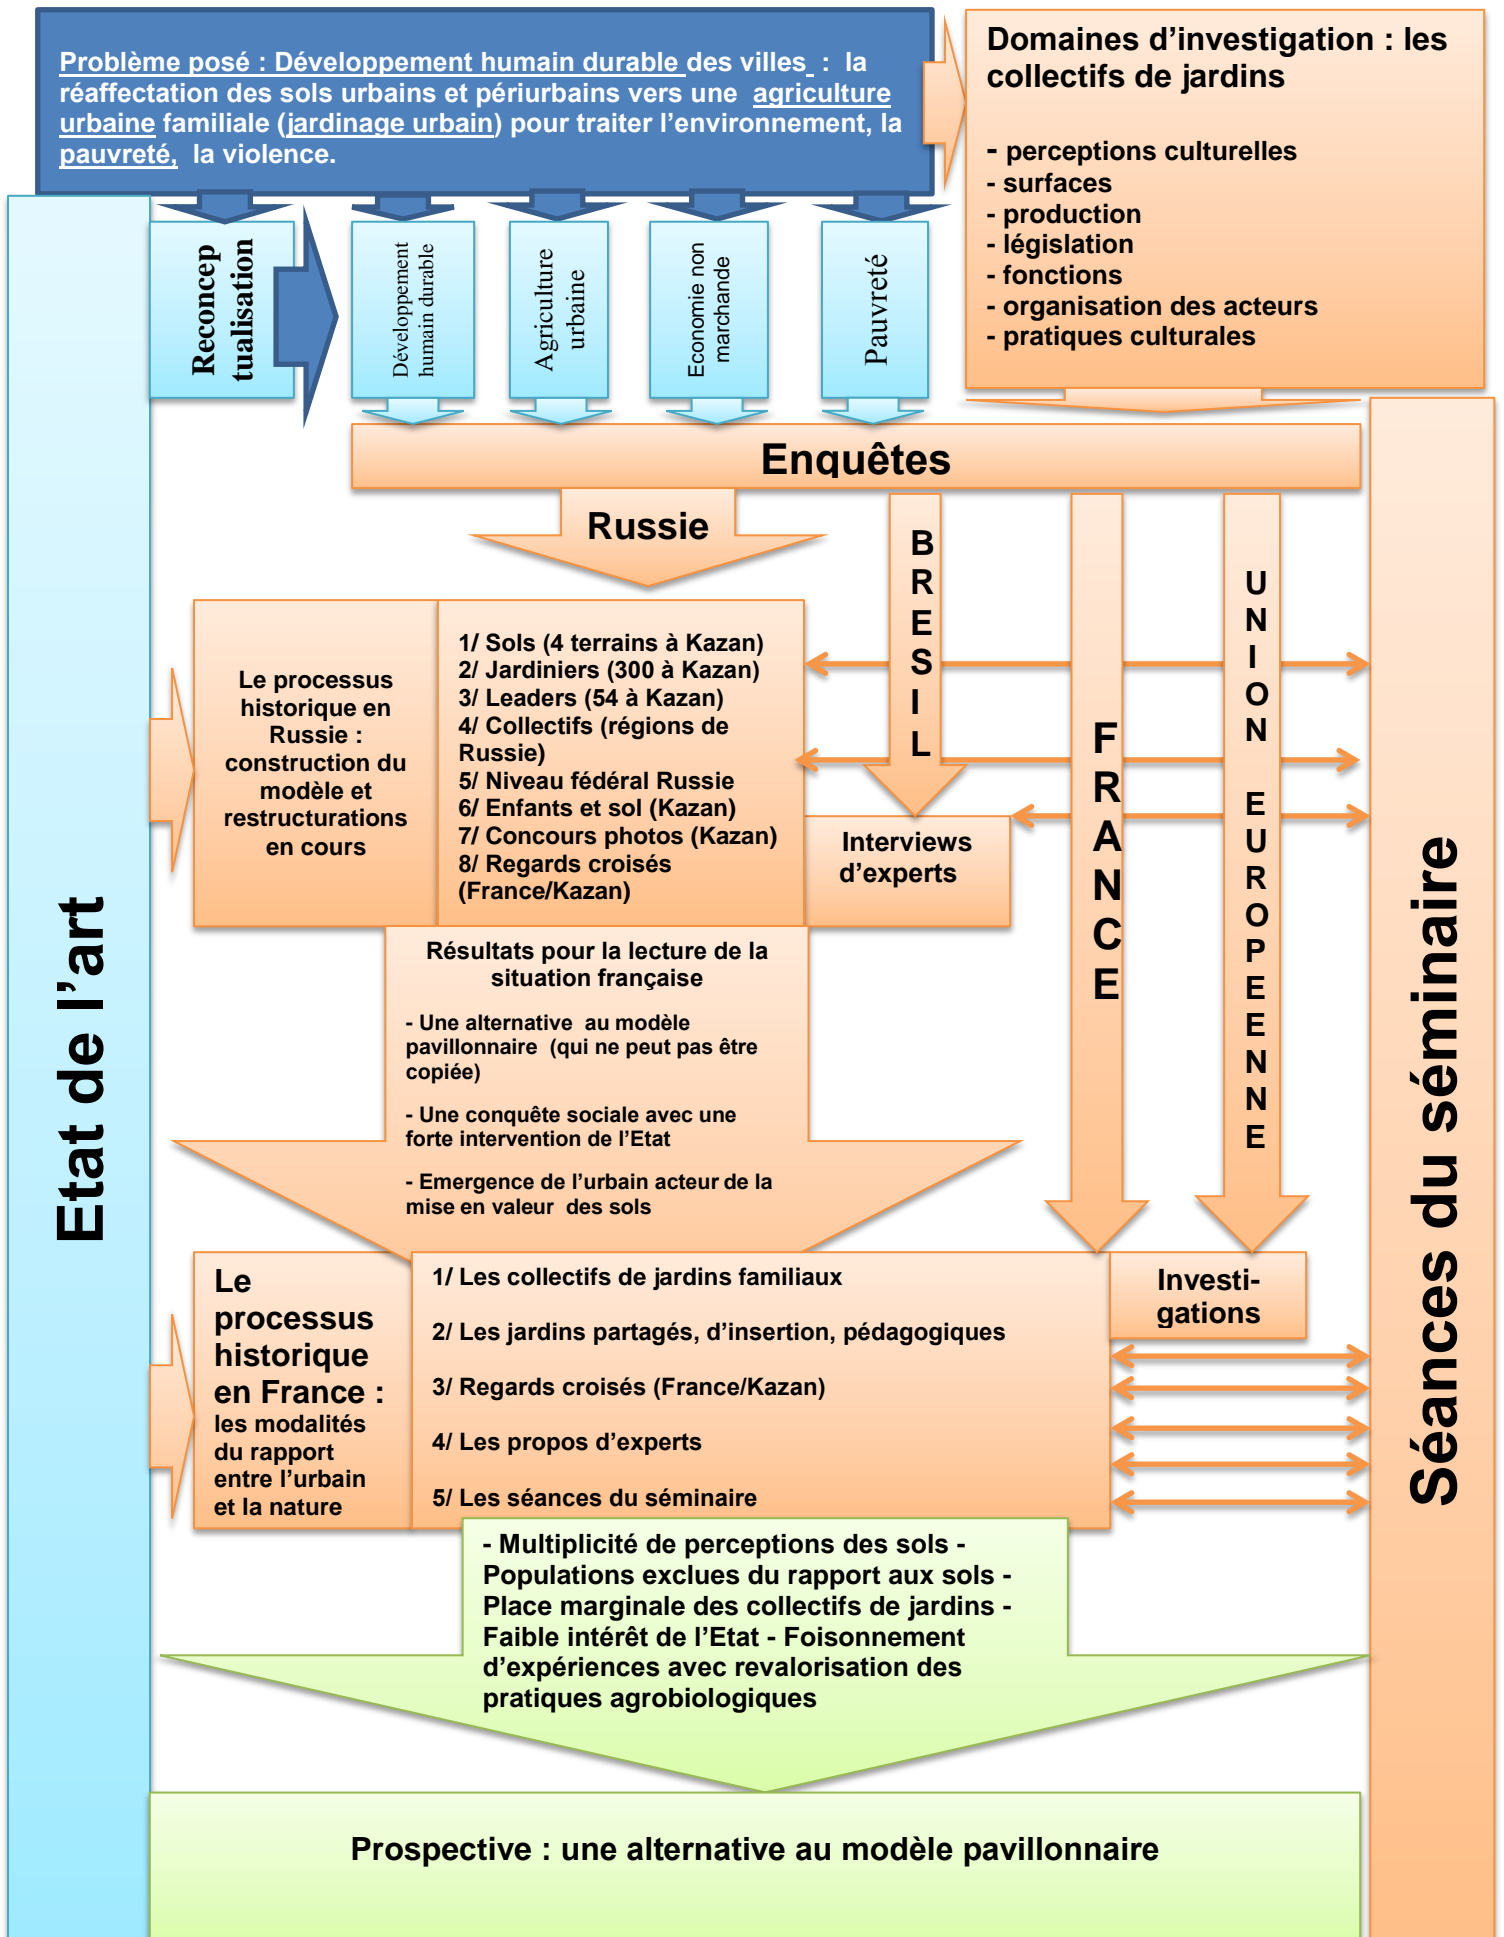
Problème posé : Développement humain durable des villes : la réaffectation des sols urbains et périurbains vers une agriculture urbaine familiale (jardinage urbain) pour traiter l'environnement, la pauvreté, la violence.

Domaines d'investigation : les collectifs de jardins

- perceptions culturelles
- surfaces
- production
- législation
- fonctions
- organisation des acteurs
- pratiques culturales

Reconceptualisation

Développement humain durable

Agriculture urbaine

Economie non marchande

Pauvreté

Enquêtes

Russie

BRESIL

FRANCE

UNION EUROPEENNE

Etat de l'art

Séances du séminaire

Le processus historique en Russie : construction du modèle et restructurations en cours

1/ Sols (4 terrains à Kazan)
2/ Jardiniers (300 à Kazan)
3/ Leaders (54 à Kazan)
4/ Collectifs (régions de Russie)
5/ Niveau fédéral Russie
6/ Enfants et sol (Kazan)
7/ Concours photos (Kazan)
8/ Regards croisés (France/Kazan)

Interviews d'experts

Résultats pour la lecture de la situation française

- Une alternative au modèle pavillonnaire (qui ne peut pas être copiée)

- Une conquête sociale avec une forte intervention de l'Etat

- Emergence de l'urbain acteur de la mise en valeur des sols

Le processus historique en France : les modalités du rapport entre l'urbain et la nature

1/ Les collectifs de jardins familiaux

2/ Les jardins partagés, d'insertion, pédagogiques

3/ Regards croisés (France/Kazan)

4/ Les propos d'experts

5/ Les séances du séminaire

Investi-gations

- Multiplicité de perceptions des sols - Populations exclues du rapport aux sols - Place marginale des collectifs de jardins - Faible intérêt de l'Etat - Foisonnement d'expériences avec revalorisation des pratiques agrobiologiques

Prospective : une alternative au modèle pavillonnaire